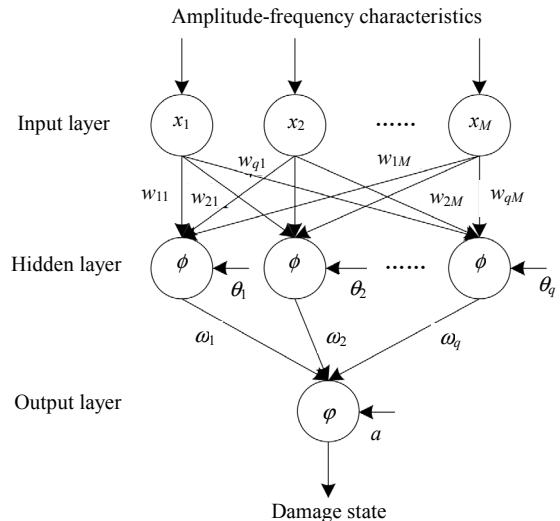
Amplitude-frequency characteristics

Input layer

$x_1$

$x_2$

......

$x_M$

$w_{q1}$

$w_{1M}$

$w_{11}$

$w_{21}$

$w_{2M}$

$w_{qM}$

Hidden layer

$\phi$

$\phi$

......

$\phi$

$\theta_1$

$\theta_2$

$\theta_q$

$\omega_1$

$\omega_2$

$\omega_q$

Output layer

$\varphi$

$a$

Damage state